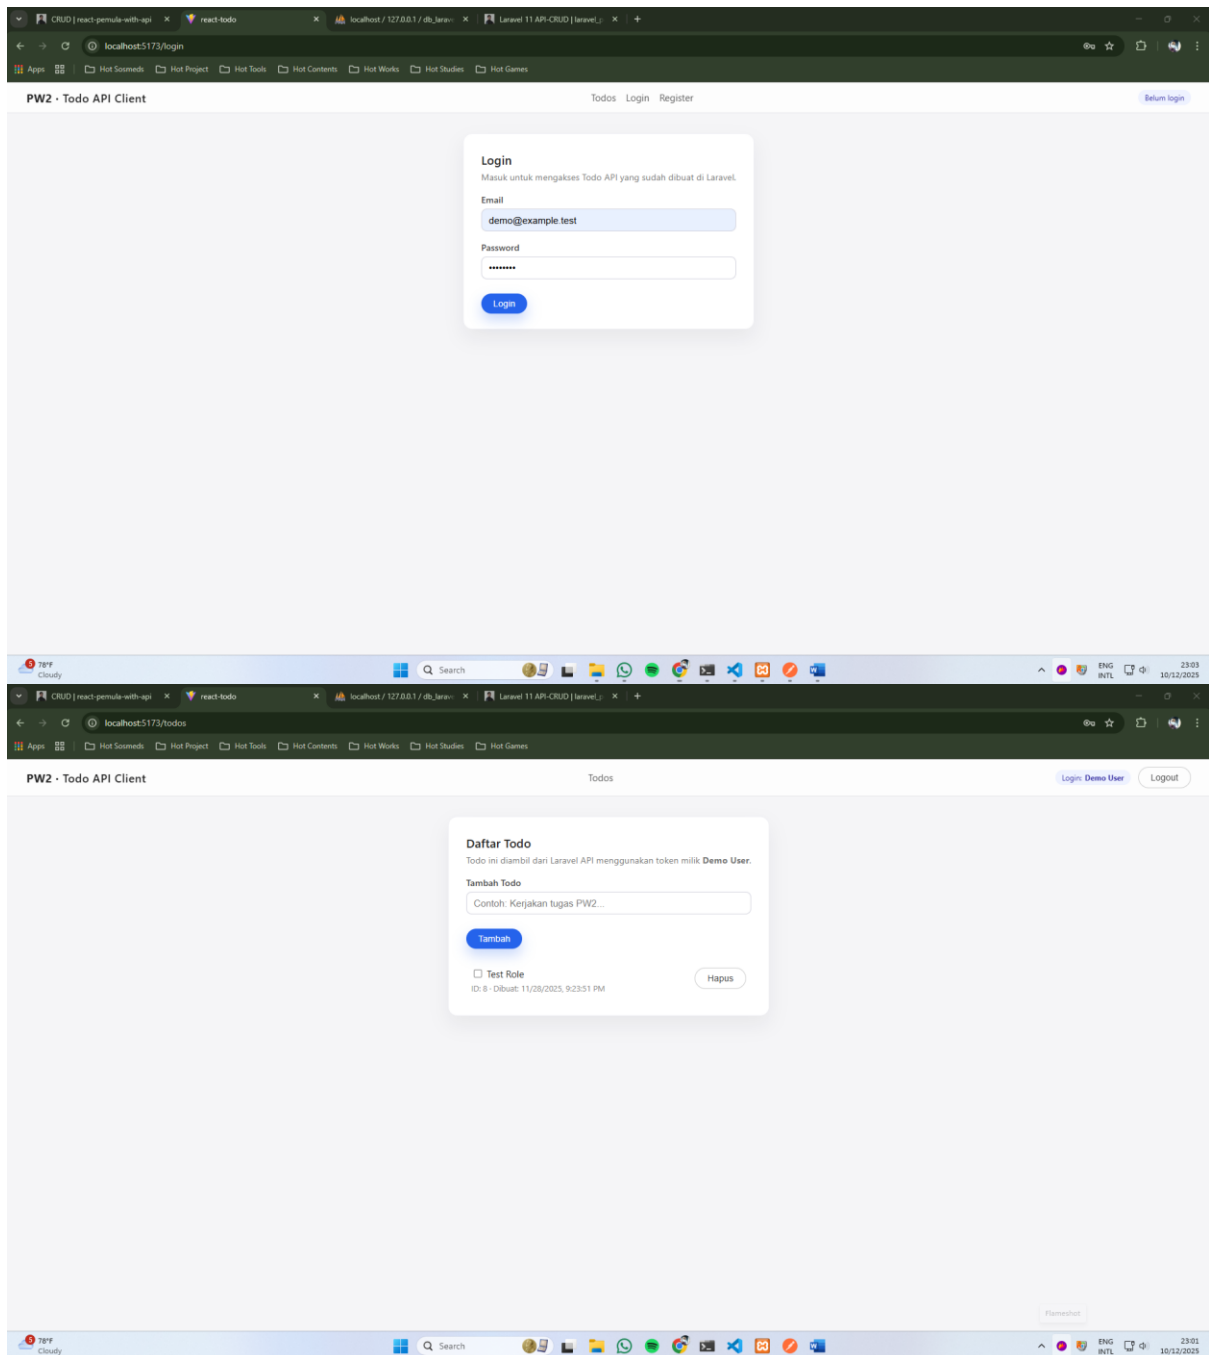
CRUD | react-pemula-with-api × react-todo × localhost / 127.0.0.1 / db_larav × Laravel 11 API-CRUD | laravel_ × +

localhost:5173/login

Apps | Hot Sosmeds | Hot Project | Hot Tools | Hot Contents | Hot Works | Hot Studies | Hot Games

PW2 · Todo API Client

Todos Login Register

Belum login

Login

Masuk untuk mengakses Todo API yang sudah dibuat di Laravel.

Email

demo@example.test

Password

••••••••

Login

78°F Cloudy

Search

ENG INTL 23:03 10/12/2025

CRUD | react-pemula-with-api × react-todo × localhost / 127.0.0.1 / db_larav × Laravel 11 API-CRUD | laravel_ × +

localhost:5173/todos

Apps | Hot Sosmeds | Hot Project | Hot Tools | Hot Contents | Hot Works | Hot Studies | Hot Games

PW2 · Todo API Client

Todos

Login: Demo User

Logout

Daftar Todo

Todo ini diambil dari Laravel API menggunakan token milik Demo User.

Tambah Todo

Contoh: Kerjakan tugas PW2...

Tambah

Test Role

ID: 8 · Dibuat: 11/28/2025, 9:23:51 PM

Hapus

Flameshot

78°F Cloudy

Search

ENG INTL 23:01 10/12/2025